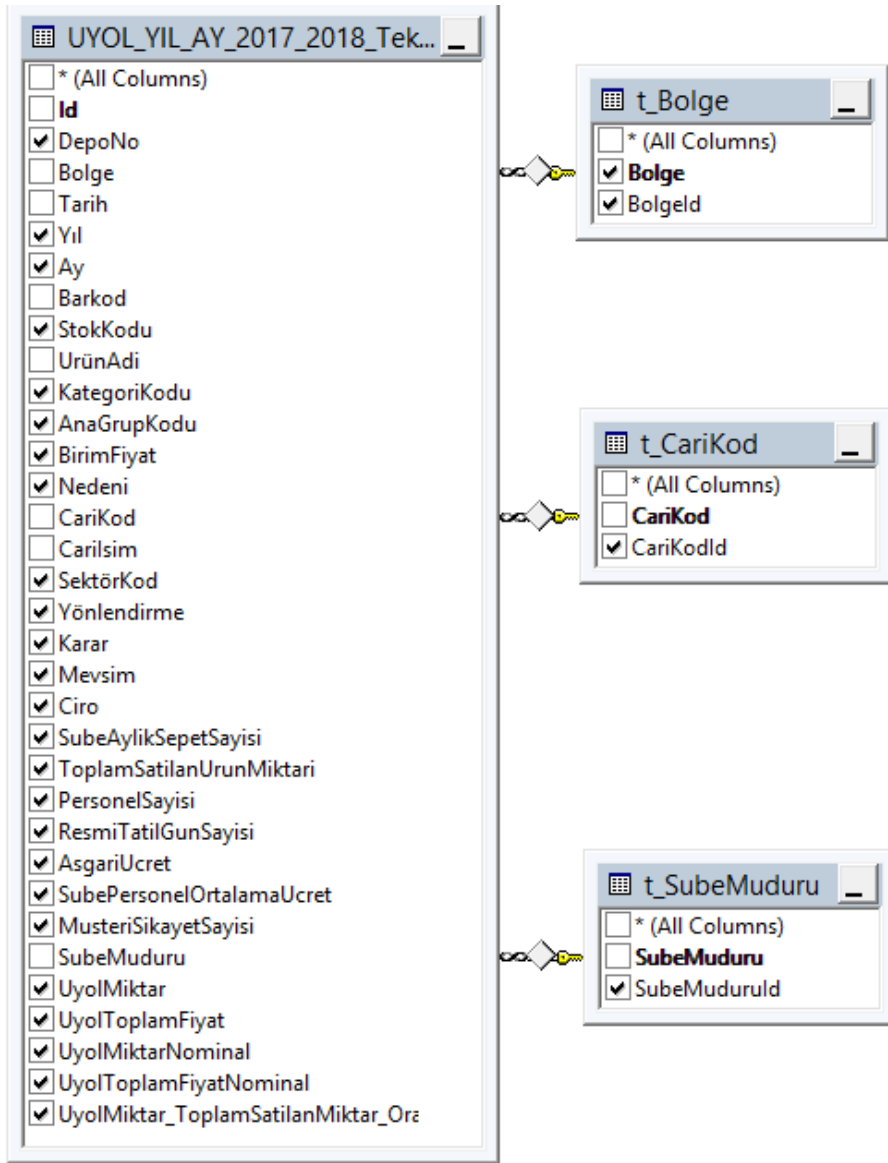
UYOL_YIL_AY_2017_2018_Tek...

* (All Columns)
Id
DepoNo
Bolge
Tarih
Yıl
Ay
Barkod
StokKodu
UrünAdi
KategoriKodu
AnaGrupKodu
BirimFiyat
Nedeni
CariKod
CariIsim
SektörKod
Yönlendirme
Karar
Mevsim
Ciro
SubeAylikSepetSayisi
ToplamSatilanUrunMiktari
PersonelSayisi
ResmiTatilGunSayisi
AsgariUcret
SubePersonelOrtalamaUcret
MusteriSikayetSayisi
SubeMuduru
UyolMiktar
UyolToplamFiyat
UyolMiktarNominal
UyolToplamFiyatNominal
UyolMiktar_ToplamSatilanMiktar_Ora

t_Bolge

* (All Columns)
Bolge
BolgeId

t_CariKod

* (All Columns)
CariKod
CariKodId

t_SubeMuduru

* (All Columns)
SubeMuduru
SubeMuduruId